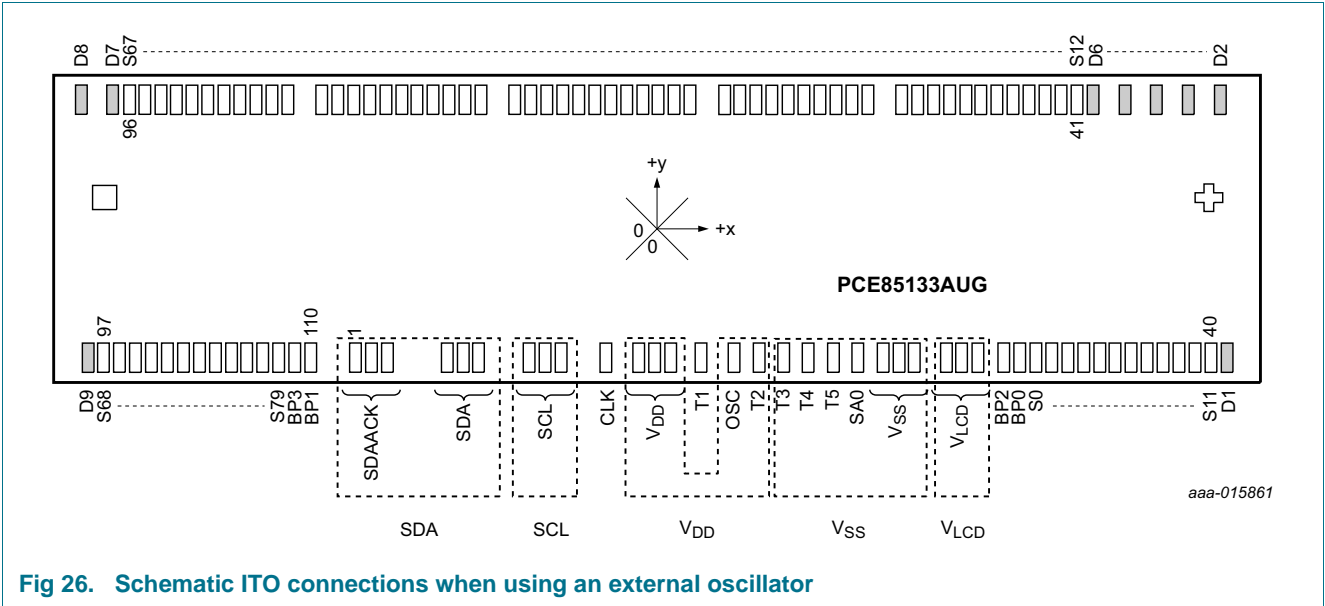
D8
D7
S67
S12
D6
D2

96
41

+y
+x
0
0

PCE85133AUG

97
110
1
40

D9
S68
S79
BP3
BP1
SDAACK
SDA
SCL
CLK
$V_{DD}$
T1
OSC
T2
T3
T4
T5
SA0
$V_{SS}$
$V_{LCD}$
BP2
BP0
S0
S11
D1

aaa-015861

SDA
SCL
$V_{DD}$
$V_{SS}$
$V_{LCD}$

Fig 26. Schematic ITO connections when using an external oscillator